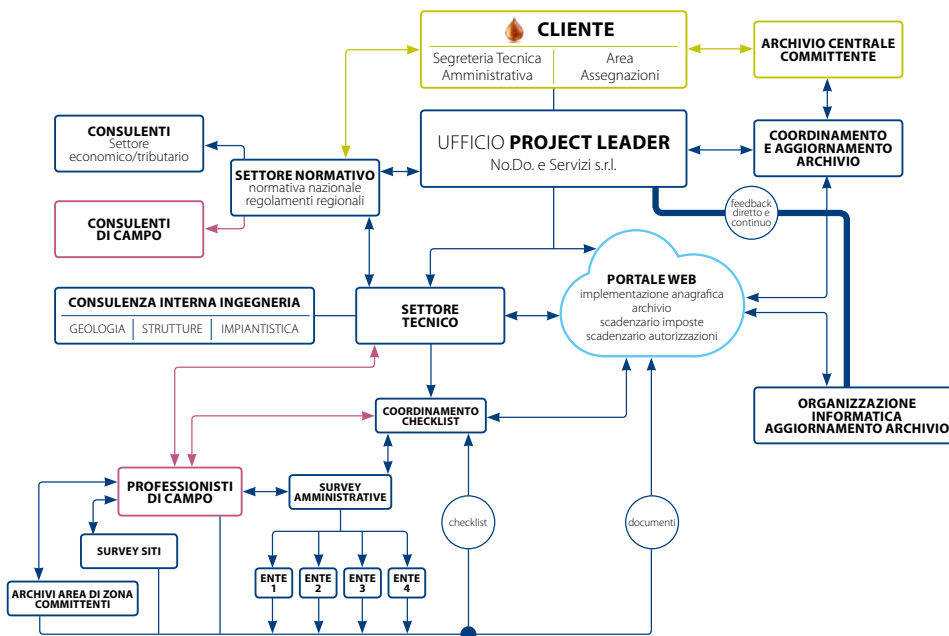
CLIENTE
Segreteria Tecnica Amministrativa
Area Assegnazioni

ARCHIVIO CENTRALE COMMITTENTE

CONSULENTI
Settore economico/tributario

SETTORE NORMATIVO
normativa nazionale
regolamenti regionali

UFFICIO PROJECT LEADER
No.Do. e Servizi s.r.l.

COORDINAMENTO E AGGIORNAMENTO ARCHIVIO

CONSULENTI DI CAMPO

feedback diretto e continuo

PORTALE WEB
implementazione anagrafica archivio
scadenzario imposte
scadenzario autorizzazioni

CONSULENZA INTERNA INGEGNERIA
GEOLOGIA | STRUTTURE | IMPIANTISTICA

SETTORE TECNICO

COORDINAMENTO CHECKLIST

ORGANIZZAZIONE INFORMATICA AGGIORNAMENTO ARCHIVIO

PROFESSIONISTI DI CAMPO

SURVEY AMMINISTRATIVE

checklist

documenti

SURVEY SITI

ENTE 1
ENTE 2
ENTE 3
ENTE 4

ARCHIVI AREA DI ZONA COMMITTENTI